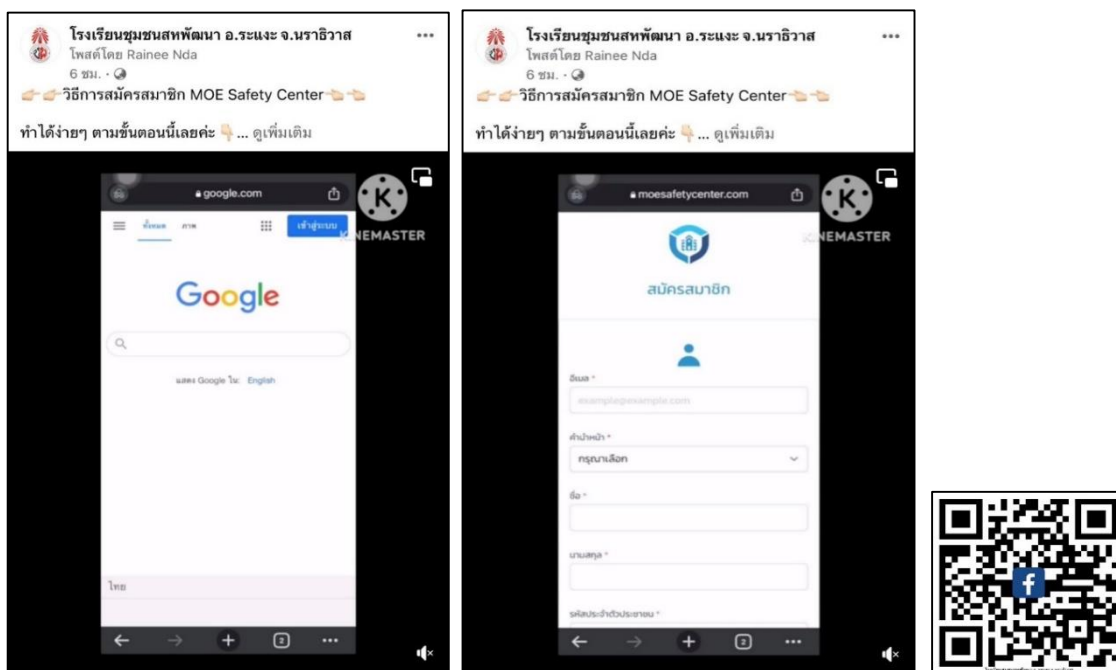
โรงเรียนชุมชนสหพัฒนา อ.ระแงะ จ.นราธิวาส
โพสต์โดย Rainee Nda
6 ชม. ·
วิธีการสมัครสมาชิก MOE Safety Center

ทำได้ง่ายๆ ตามขั้นตอนนี้เลยค่ะ ... ดูเพิ่มเติม

google.com

ทั้งหมด ภาพ

เข้าสู่ระบบ

KINEMASTER

Google

แสดง Google ใน: English

ไทย

2

โรงเรียนชุมชนสหพัฒนา อ.ระแงะ จ.นราธิวาส
โพสต์โดย Rainee Nda
6 ชม. ·
วิธีการสมัครสมาชิก MOE Safety Center

ทำได้ง่ายๆ ตามขั้นตอนนี้เลยค่ะ ... ดูเพิ่มเติม

moesafetycenter.com

KINEMASTER

สมัครสมาชิก

อีเมล *

example@example.com

คำนำหน้า *

กรุณาเลือก

ชื่อ *

นามสกุล *

รหัสประจำตัวประชาชน *

2

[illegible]